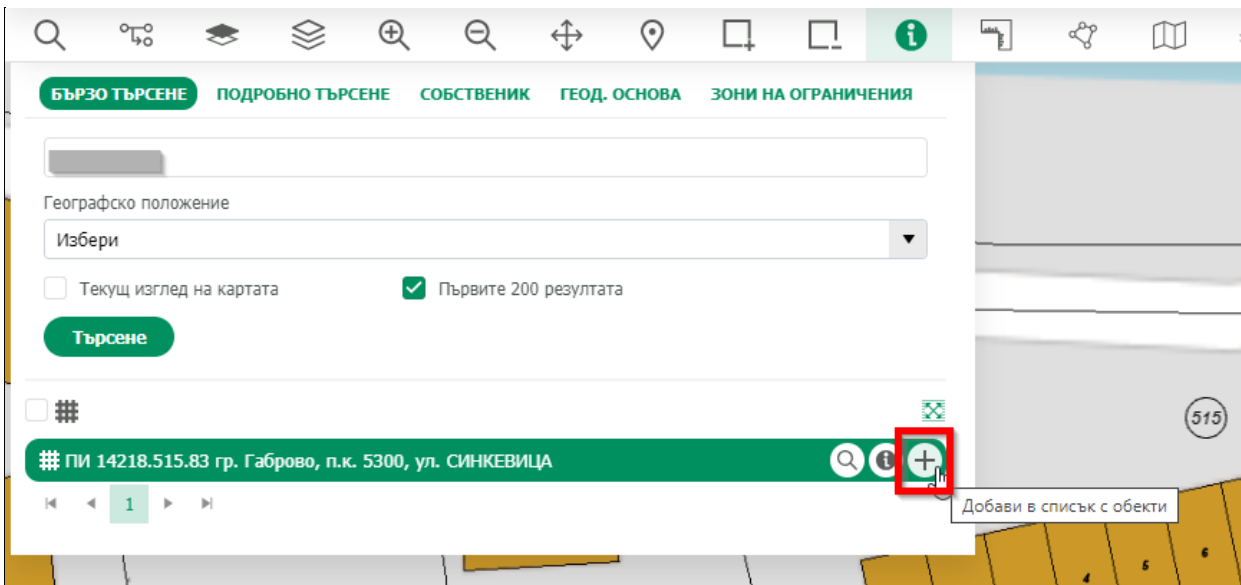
БЪРЗО ТЪРСЕНЕ ПОДРОБНО ТЪРСЕНЕ СОБСТВЕНИК ГЕОД. ОСНОВА ЗОНИ НА ОГРАНИЧЕНИЯ

Географско положение

Избери

Текущ изглед на картата

Първите 200 резултата

Търсене

ПИ 14218.515.83 гр. Габрово, п.к. 5300, ул. СИНКЕВИЦА

1

Добави в списък с обекти

515

4 5 6